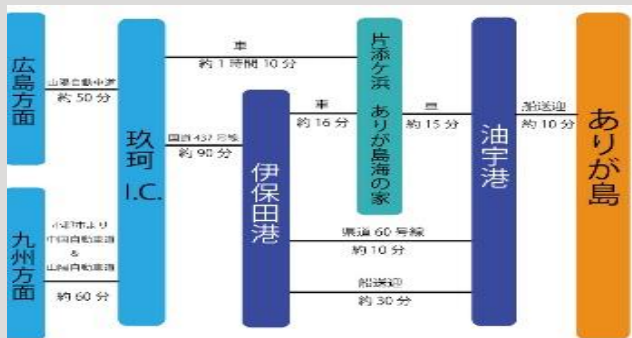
広島方面

山陽自動車道
約 50 分

九州方面

小郡市より
中国自動車道
&
山陽自動車道

約 60 分

玖珂 I.C.

車
約 1 時間 10 分

国道 437 号線
約 90 分

伊保田港

車
約 16 分

片添ケ浜 ありが島海の家

車
約 15 分

県道 60 号線
約 10 分

船送迎
約 30 分

油宇港

船送迎
約 10 分

ありが島